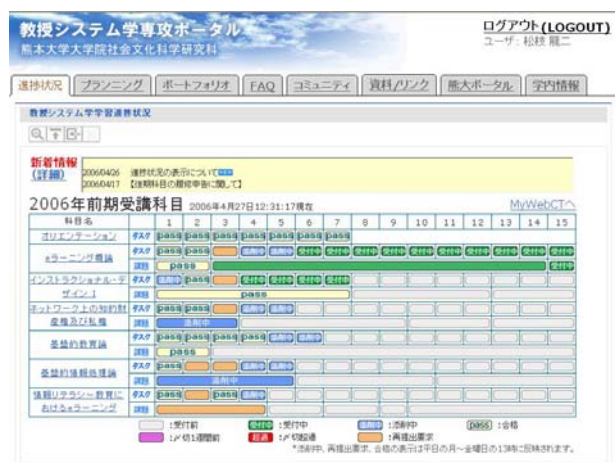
教授システム学専攻ポータル
熊本大学大学院社会文化科学研究科

ログアウト(LOGOUT)
ユーザ：松枝 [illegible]

進捗状況 | プランニング | ポートフォリオ | FAQ | コミュニティ | 資料/リンク | 熊大ポータル | 学内情報

教授システム学学習進捗状況

新着情報 (詳細)
2006/04/26 進捗状況の表示について
2006/04/17 【後期科目の履修申告に関して】

2006年前期受講科目 2006年4月27日12:31:17現在

MyWebCTへ

| 科目名 | | 1 | 2 | 3 | 4 | 5 | 6 | 7 | 8 | 9 | 10 | 11 | 12 | 13 | 14 | 15 |
|---|---|---|---|---|---|---|---|---|---|---|---|---|---|---|---|---|
| オリエンテーション | タスク | pass | pass | pass | pass | pass | pass | pass | | | | | | | | |
| eラーニング概論 | タスク | pass | pass | | 添削中 | 受付中 | 受付中 | 受付中 | 受付中 | 受付中 | 受付中 | 受付中 | 受付中 | 受付中 | 受付中 | 受付中 |
| | 課題 | | pass | | | | | | | | | | | | | 受付中 |
| インストラクショナル・デザインI | タスク | pass | pass | | 添削中 | 受付中 | 受付中 | | | | | | | | | |
| | 課題 | | | | pass | | | | | | | | | | | |
| ネットワーク上の知的財産権及び私権 | タスク | pass | pass | pass | pass | pass | 添削中 | | | | | | | | | |
| | 課題 | | 添削中 | | | | | | | | | | | | | |
| 基盤的教育論 | タスク | pass | pass | pass | pass | pass | 添削中 | | | | | | | | | |
| | 課題 | | pass | | | | | | | | | | | | | |
| 基盤的情報処理論 | タスク | pass | pass | | 添削中 | | | | | | | | | | | |
| | 課題 | | | 添削中 | | | | | | | | | | | | |
| 情報リテラシー教育におけるeラーニング | タスク | pass | pass | | | | | | | | | | | | | |
| | 課題 | | | | | | | | | | | | | | | |

:受付前 受付中 :受付中 添削中 :添削中 pass :合格
:〆切1週間前 超過 :〆切超過 :再提出要求
*添削中、再提出要求、合格の表示は平日の月～金曜日の13時に反映されます。